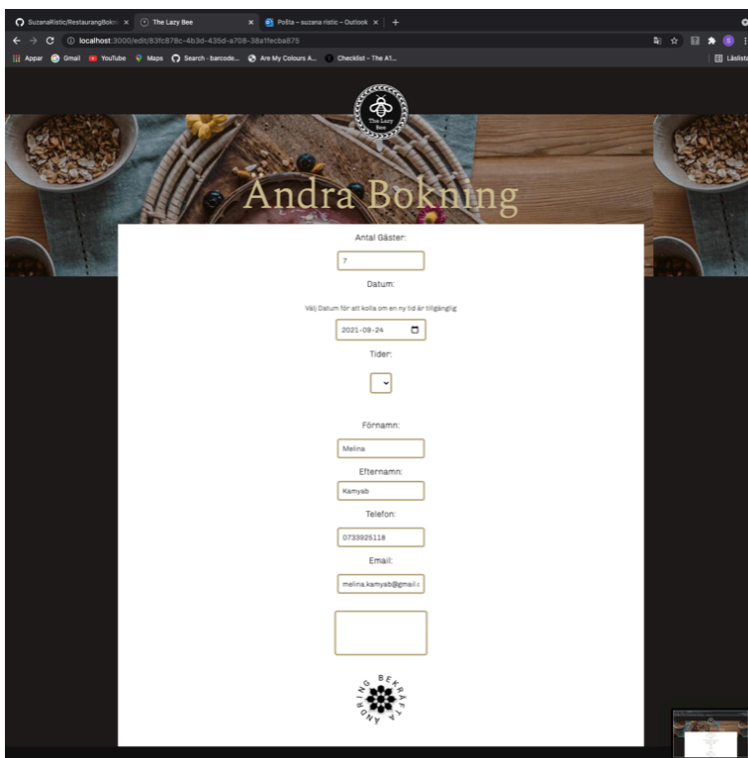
SuzanaRistic/RestaurangBokn × The Lazy Bee × Pošta – suzana ristic – Outlook × +

localhost:3000/edit/63fc878c-4b3d-435d-a708-38a1fecba875

Appar Gmail YouTube Maps Search · barcode... Are My Colours A... Checklist - The A1... Läslista

The Lazy Bee

Ändra Bokning

Antal Gäster:

7

Datum:

Välj Datum för att kolla om en ny tid är tillgänglig

2021-09-24

Tider:

Förnamn:

Melina

Efternamn:

Kamyab

Telefon:

0733925118

Email:

melina.kamyab@gmail.c

ÄNDRING BEKRÄFTA